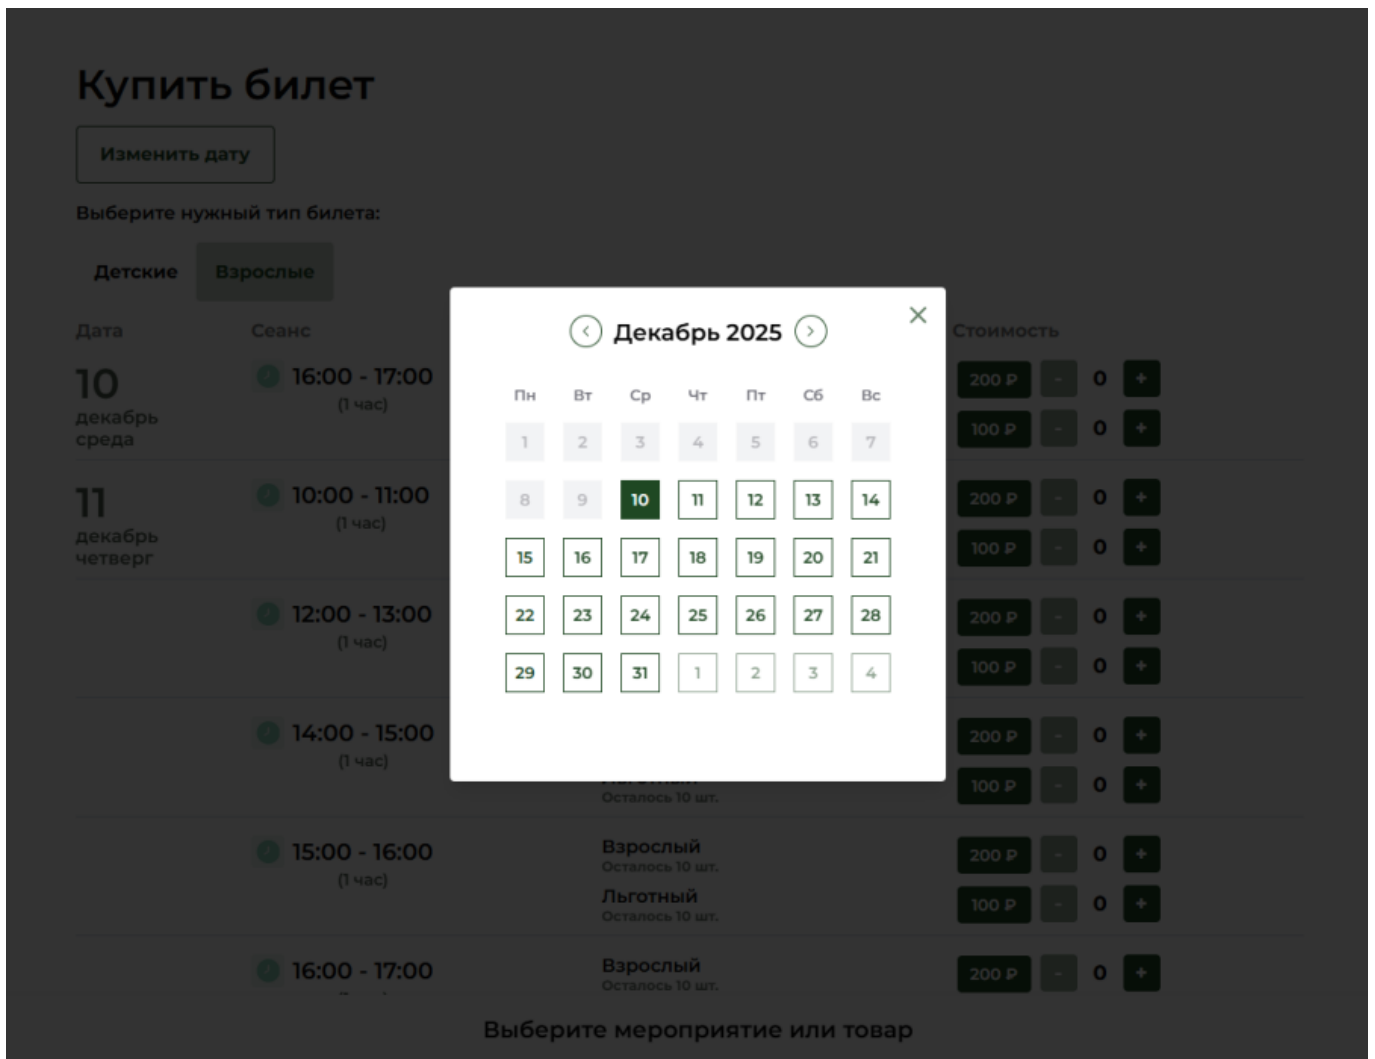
Купить билет

Изменить дату

Выберите нужный тип билета:

Детские Взрослые

Дата Сеанс Стоимость

10
декабрь
среда

16:00 - 17:00
(1 час)

200 ₽ - 0 +
100 ₽ - 0 +

11
декабрь
четверг

10:00 - 11:00
(1 час)

200 ₽ - 0 +
100 ₽ - 0 +

12:00 - 13:00
(1 час)

200 ₽ - 0 +
100 ₽ - 0 +

14:00 - 15:00
(1 час)

Льготный
Осталось 10 шт.

200 ₽ - 0 +
100 ₽ - 0 +

15:00 - 16:00
(1 час)

Взрослый
Осталось 10 шт.
Льготный
Осталось 10 шт.

200 ₽ - 0 +
100 ₽ - 0 +

16:00 - 17:00

Взрослый
Осталось 10 шт.

200 ₽ - 0 +

Выберите мероприятие или товар

Декабрь 2025

| Пн | Вт | Ср | Чт | Пт | Сб | Вс |
|---|---|---|---|---|---|---|
| 1 | 2 | 3 | 4 | 5 | 6 | 7 |
| 8 | 9 | 10 | 11 | 12 | 13 | 14 |
| 15 | 16 | 17 | 18 | 19 | 20 | 21 |
| 22 | 23 | 24 | 25 | 26 | 27 | 28 |
| 29 | 30 | 31 | 1 | 2 | 3 | 4 |